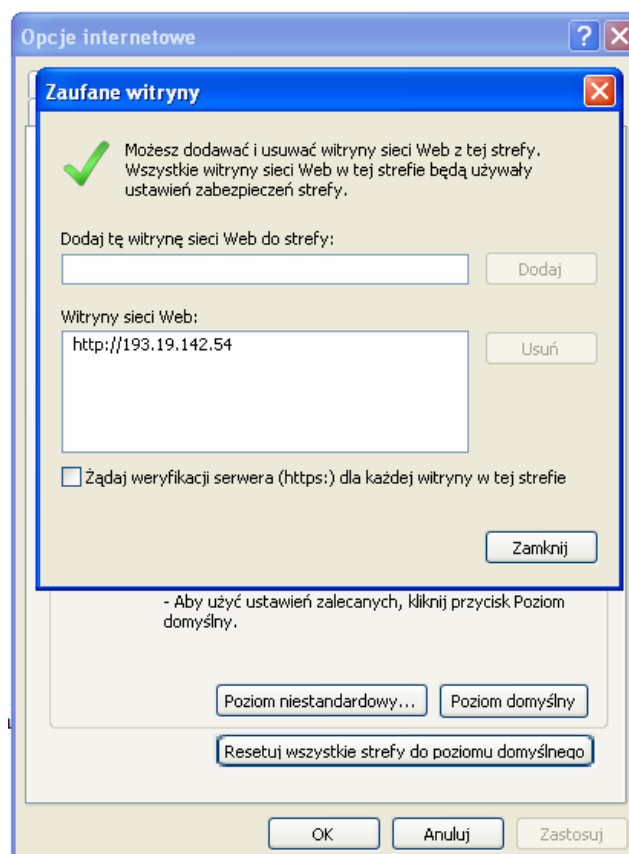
Opcje internetowe

Zaufane witryny

Możesz dodawać i usuwać witryny sieci Web z tej strefy. Wszystkie witryny sieci Web w tej strefie będą używały ustawień zabezpieczeń strefy.

Dodaj tę witrynę sieci Web do strefy:

Dodaj

Witryny sieci Web:

http://193.19.142.54

Usuń

Żądaj weryfikacji serwera (https:) dla każdej witryny w tej strefie

Zamknij

- Aby użyć ustawień zalecanych, kliknij przycisk Poziom domyślny.

Poziom niestandardowy...

Poziom domyślny

Resetuj wszystkie strefy do poziomu domyślnego

OK

Anuluj

Zastosuj